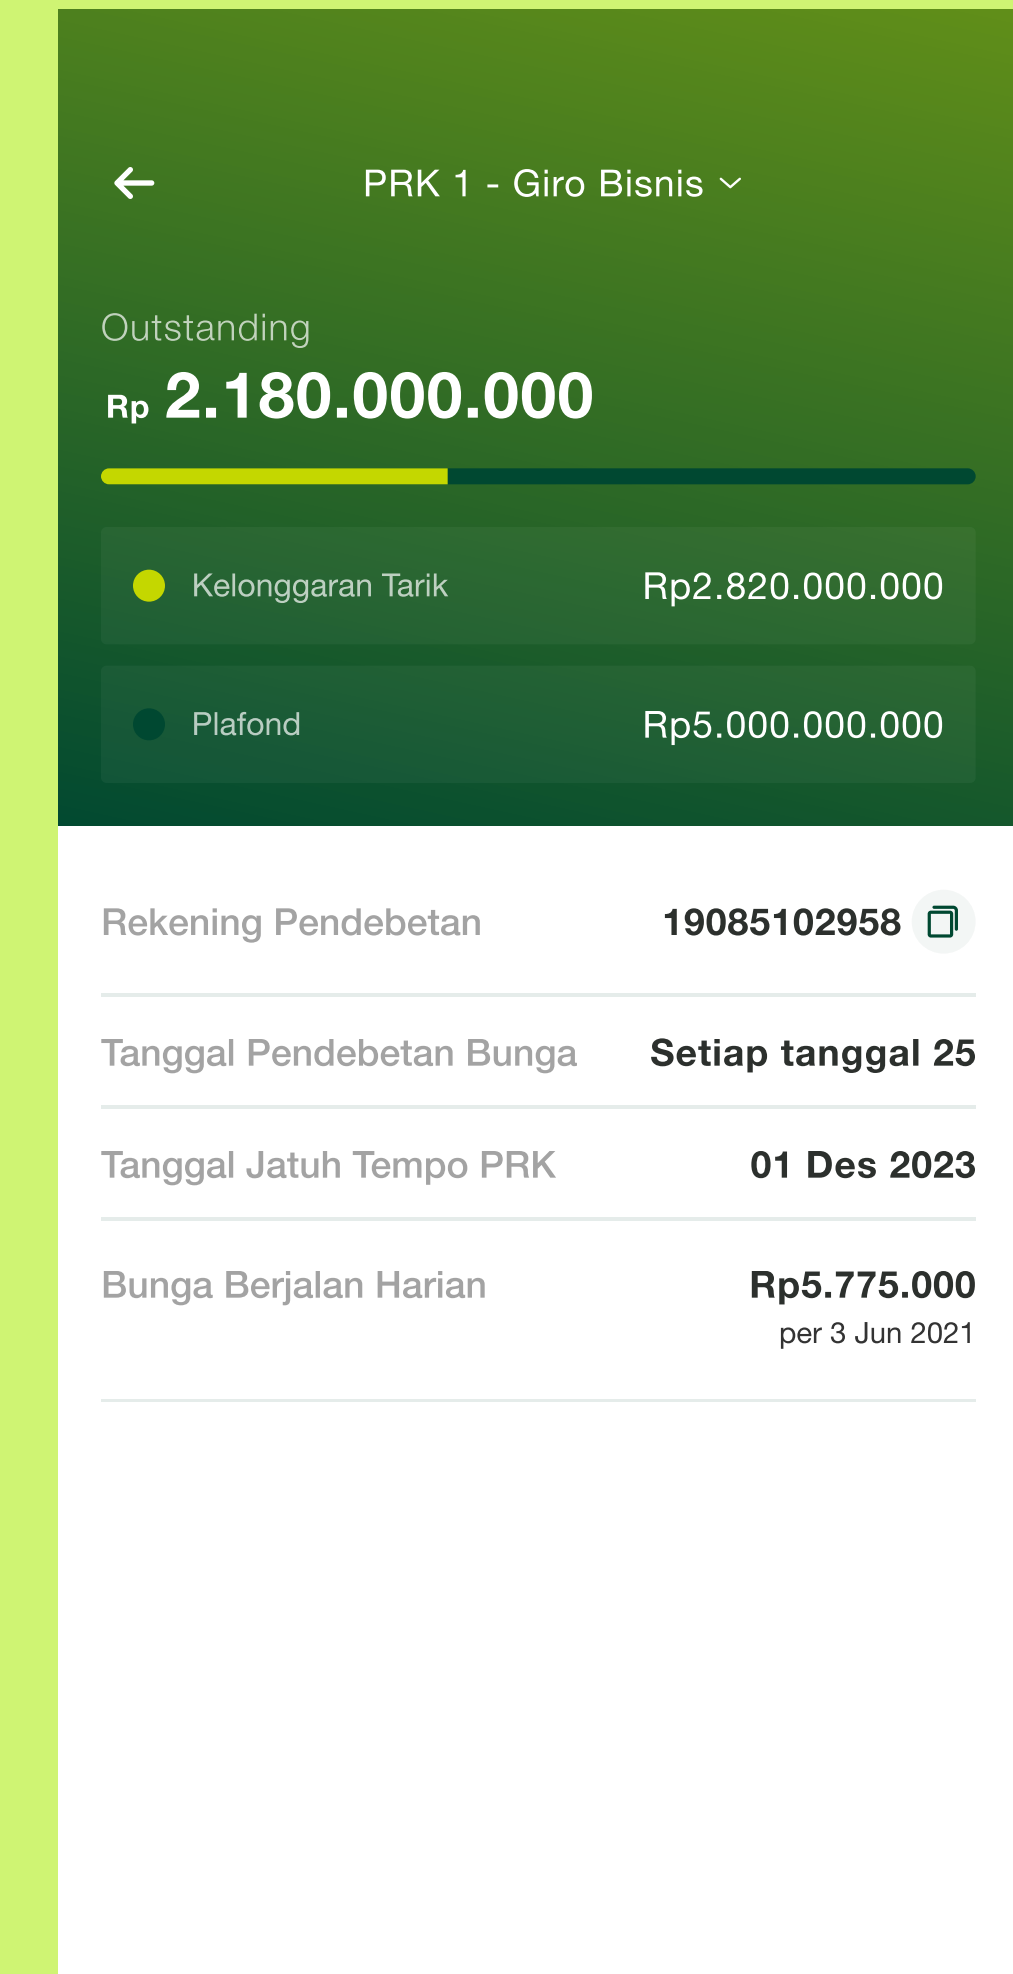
PRK 1 - Giro Bisnis

Outstanding
Rp 2.180.000.000

Kelonggaran Tarik Rp2.820.000.000

Plafond Rp5.000.000.000

Rekening Pendebetan 19085102958

Tanggal Pendebetan Bunga Setiap tanggal 25

Tanggal Jatuh Tempo PRK 01 Des 2023

Bunga Berjalan Harian Rp5.775.000
per 3 Jun 2021